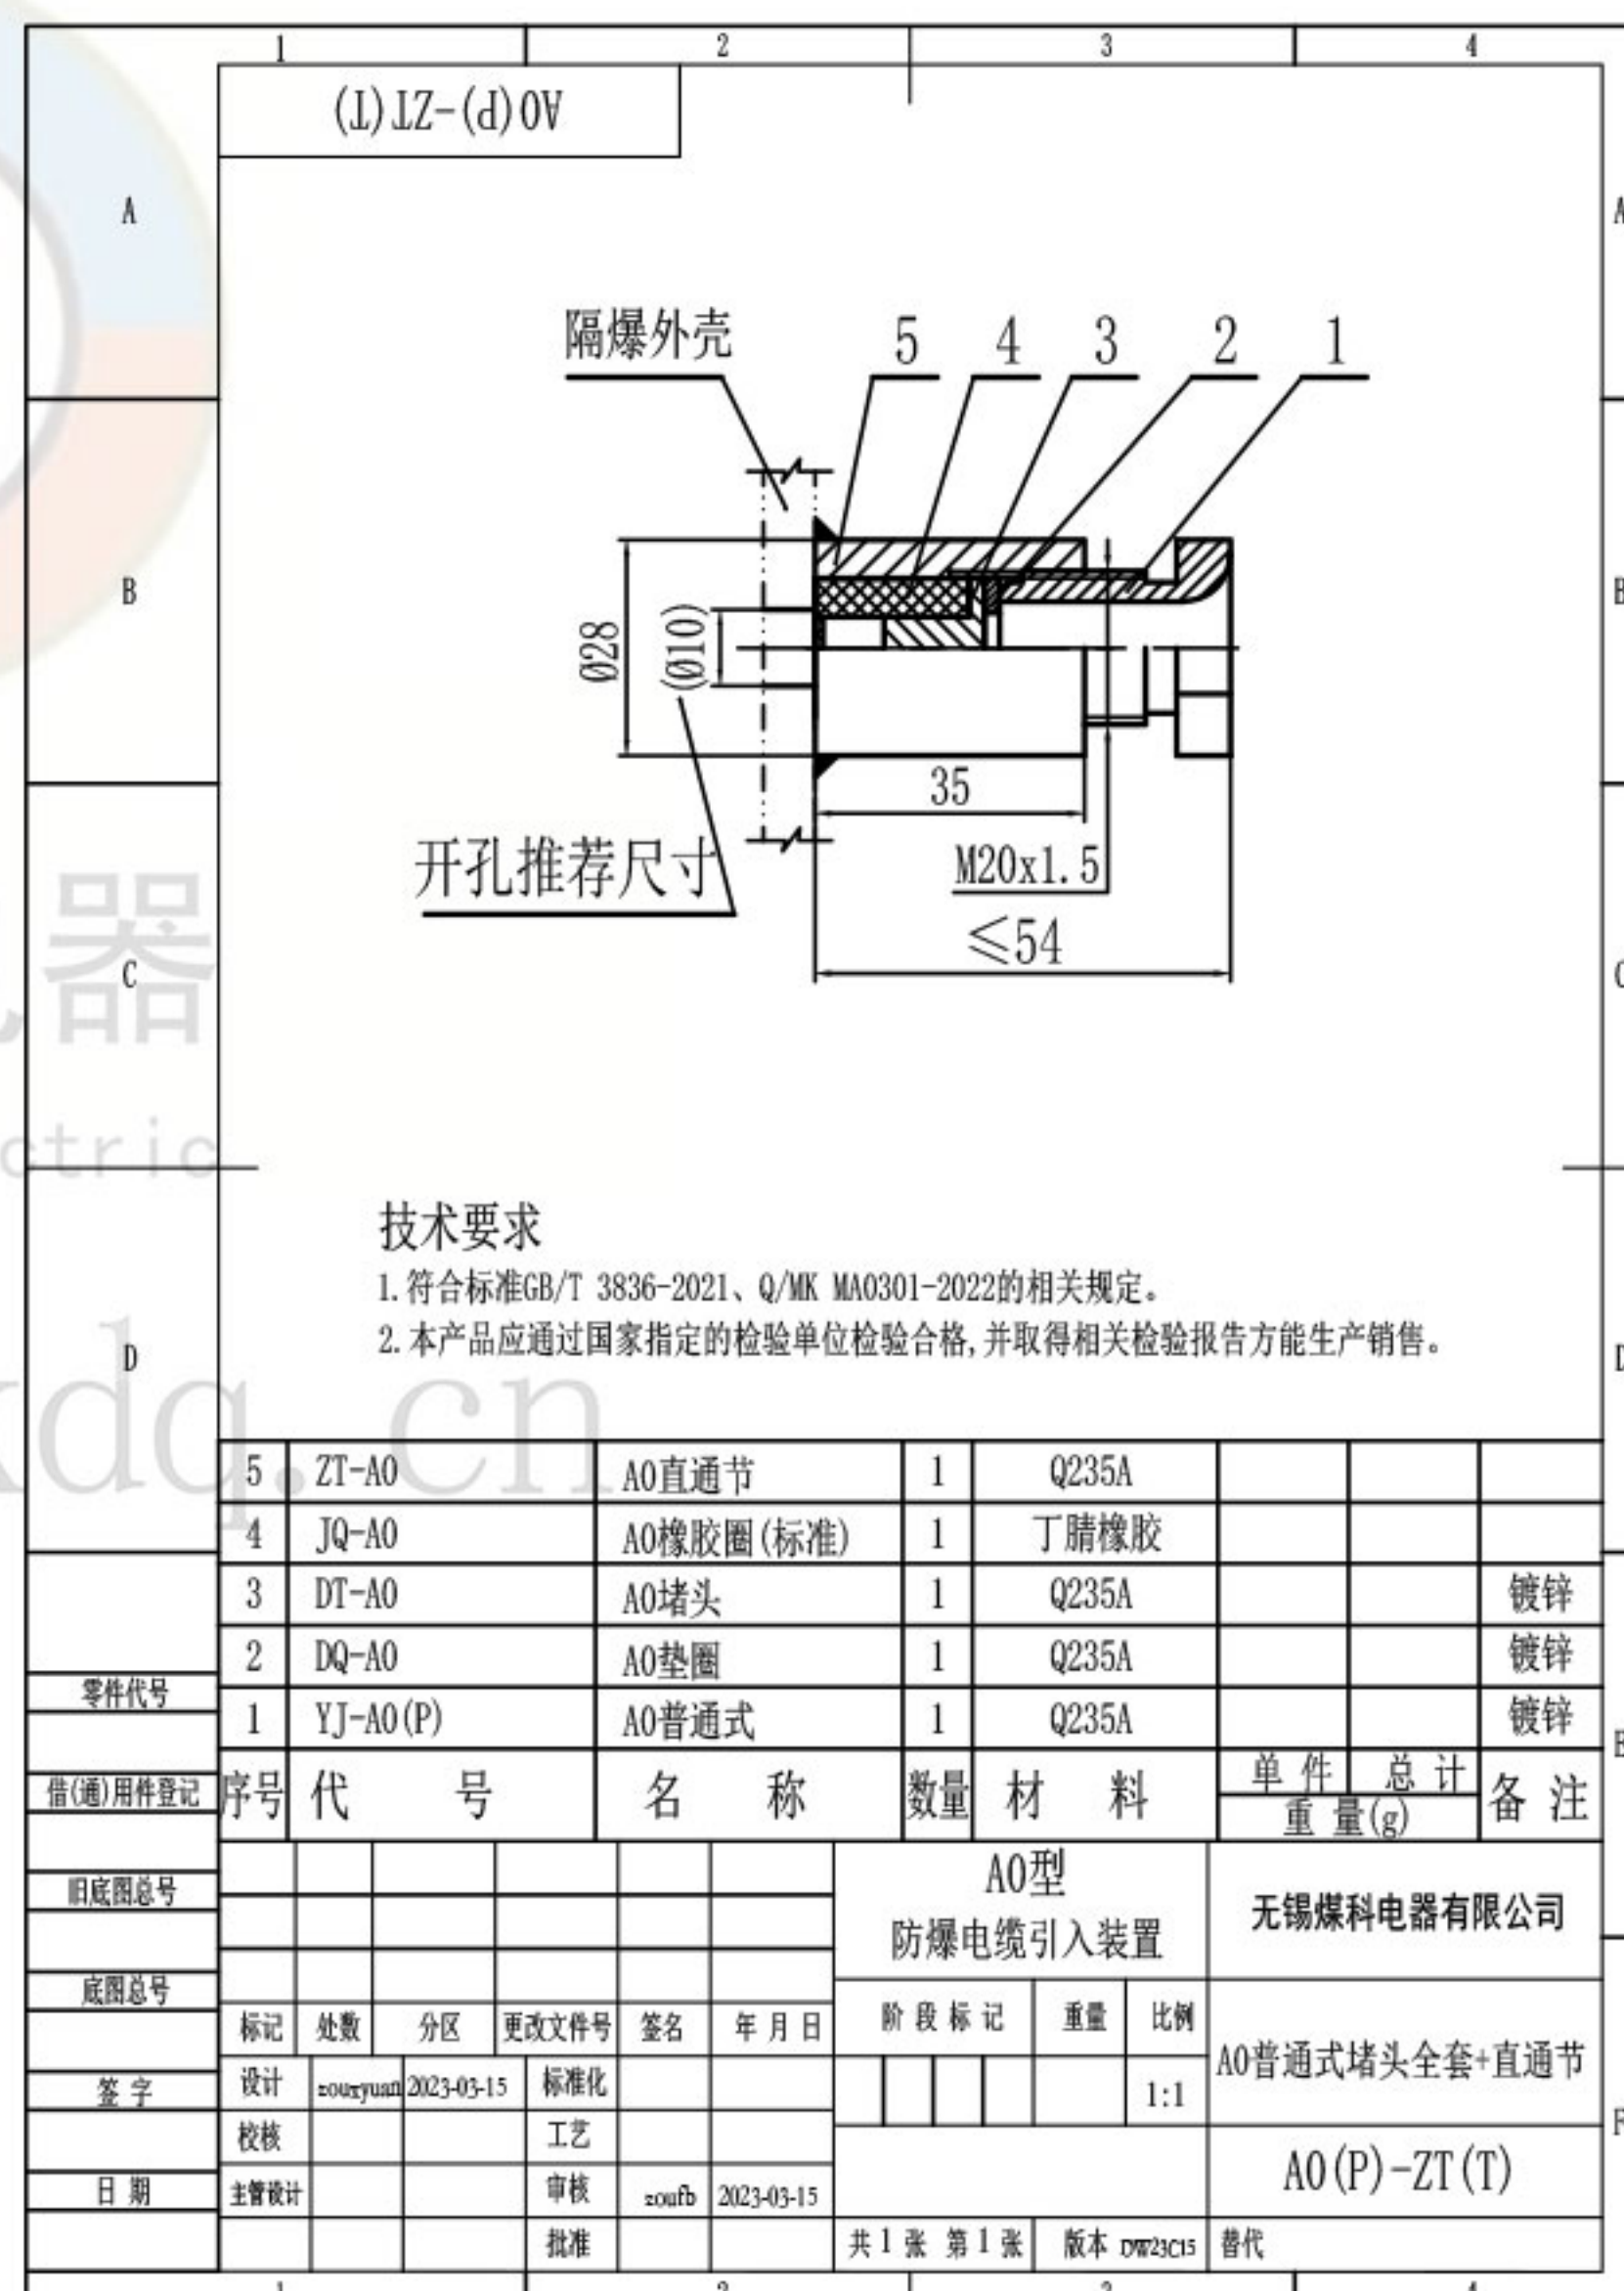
1 2 3 4

A0(P)-ZT(T)

A

B

C

D

隔爆外壳

5 4 3 2 1

Ø28

(Ø10)

35

M20x1.5

≤54

开孔推荐尺寸

器

tric

xdq.cn

技术要求

1.符合标准GB/T 3836-2021、Q/MK MA0301-2022的相关规定。

2.本产品应通过国家指定的检验单位检验合格,并取得相关检验报告方能生产销售。

| 5 | ZT-A0 | A0直通节 | 1 | Q235A | | | |
|---|---|---|---|---|---|---|---|
| 4 | JQ-A0 | A0橡胶圈(标准) | 1 | 丁腈橡胶 | | | |
| 3 | DT-A0 | A0堵头 | 1 | Q235A | | | 镀锌 |
| 2 | DQ-A0 | A0垫圈 | 1 | Q235A | | | 镀锌 |
| 1 | YJ-A0(P) | A0普通式 | 1 | Q235A | | | 镀锌 |
| 序号 | 代 号 | 名 称 | 数量 | 材 料 | 单件 重量(g) | 总计 | 备 注 |

零件代号

借(通)用件登记

旧底图总号

底图总号

签 字

日 期

A0型
防爆电缆引入装置

无锡煤科电器有限公司

| 标记 | 处数 | 分区 | 更改文件号 | 签名 | 年 月 日 |
|---|---|---|---|---|---|
| 设计 | zouxyuan | 2023-03-15 | 标准化 | | |
| 校核 | | | 工艺 | | |
| 主管设计 | | | 审核 | zoufb | 2023-03-15 |
| | | | 批准 | | |

阶 段 标 记 | 重量 | 比例

1:1

A0普通式堵头全套+直通节

A0(P)-ZT(T)

共 1 张 第 1 张 版本 DW23C15 替代

1 2 3 4